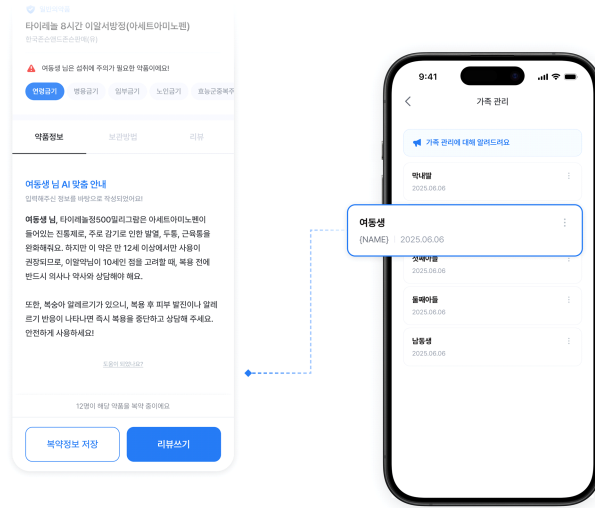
일반의약품

타이레놀 8시간 이알서방정(아세트아미노펜)

한국존슨앤드존슨판매(유)

여동생 님은 섭취에 주의가 필요한 약품이에요!

연령금기 병용금기 임부금기 노인금기 효능군중복주

약품정보 보관방법 리뷰

여동생 님 AI 맞춤 안내

입력해주신 정보를 바탕으로 작성되었어요!

여동생 님, 타이레놀정500밀리그람은 아세트아미노펜이 들어있는 진통제로, 주로 감기로 인한 발열, 두통, 근육통을 완화해줘요. 하지만 이 약은 만 12세 이상에서만 사용이 권장되므로, 이알약님이 10세인 점을 고려할 때, 복용 전에 반드시 의사나 약사와 상담해야 해요.

또한, 복숭아 알레르기가 있으니, 복용 후 피부 발진이나 알레르기 반응이 나타나면 즉시 복용을 중단하고 상담해 주세요. 안전하게 사용하세요!

도움이 되었나요?

12명이 해당 약품을 복약 중이에요

복약정보 저장

리뷰쓰기

9:41

가족 관리

가족 관리에 대해 알려드려요

막내딸
2025.06.06

여동생
{NAME} | 2025.06.06

첫째아들
2025.06.06

둘째아들
2025.06.06

남동생
2025.06.06